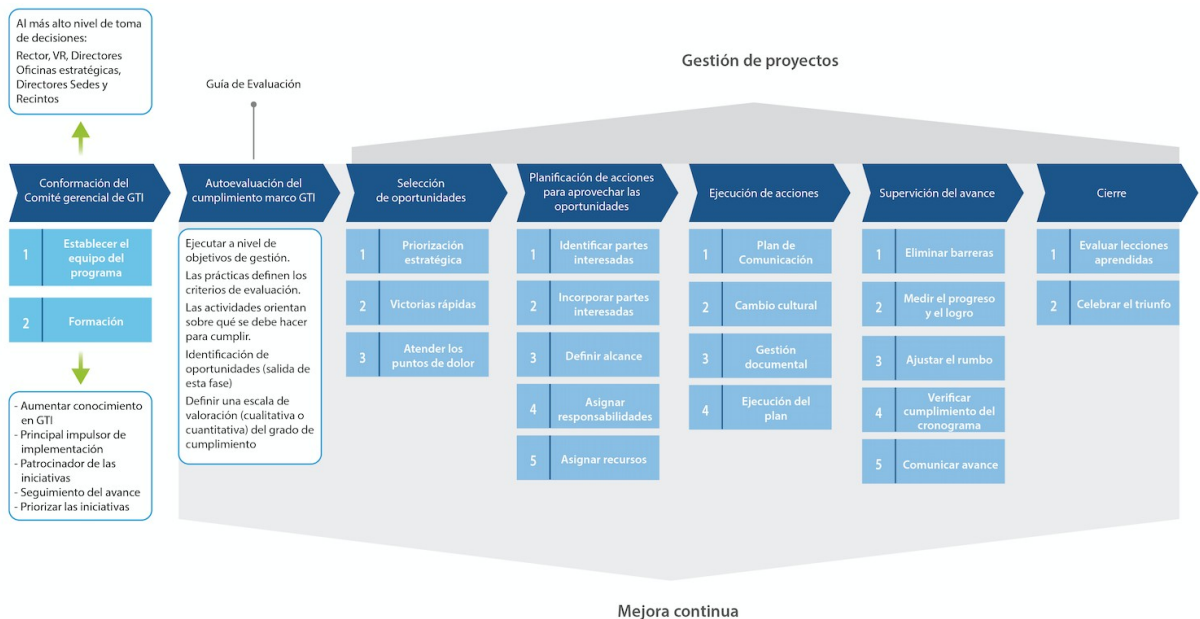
Al más alto nivel de toma de decisiones:
Rector, VR, Directores Oficinas estratégicas, Directores Sedes y Recintos

Guía de Evaluación

Gestión de proyectos

Conformación del Comité gerencial de GTI

1 Establecer el equipo del programa

2 Formación

- Aumentar conocimiento en GTI
- Principal impulsor de implementación
- Patrocinador de las iniciativas
- Seguimiento del avance
- Priorizar las iniciativas

Autoevaluación del cumplimiento marco GTI

Ejecutar a nivel de objetivos de gestión.
Las prácticas definen los criterios de evaluación.
Las actividades orientan sobre qué se debe hacer para cumplir.
Identificación de oportunidades (salida de esta fase)
Definir una escala de valoración (cualitativa o cuantitativa) del grado de cumplimiento

Selección de oportunidades

1 Priorización estratégica

2 Victorias rápidas

3 Atender los puntos de dolor

Planificación de acciones para aprovechar las oportunidades

1 Identificar partes interesadas

2 Incorporar partes interesadas

3 Definir alcance

4 Asignar responsabilidades

5 Asignar recursos

Ejecución de acciones

1 Plan de Comunicación

2 Cambio cultural

3 Gestión documental

4 Ejecución del plan

Supervisión del avance

1 Eliminar barreras

2 Medir el progreso y el logro

3 Ajustar el rumbo

4 Verificar cumplimiento del cronograma

5 Comunicar avance

Cierre

1 Evaluar lecciones aprendidas

2 Celebrar el triunfo

Mejora continua